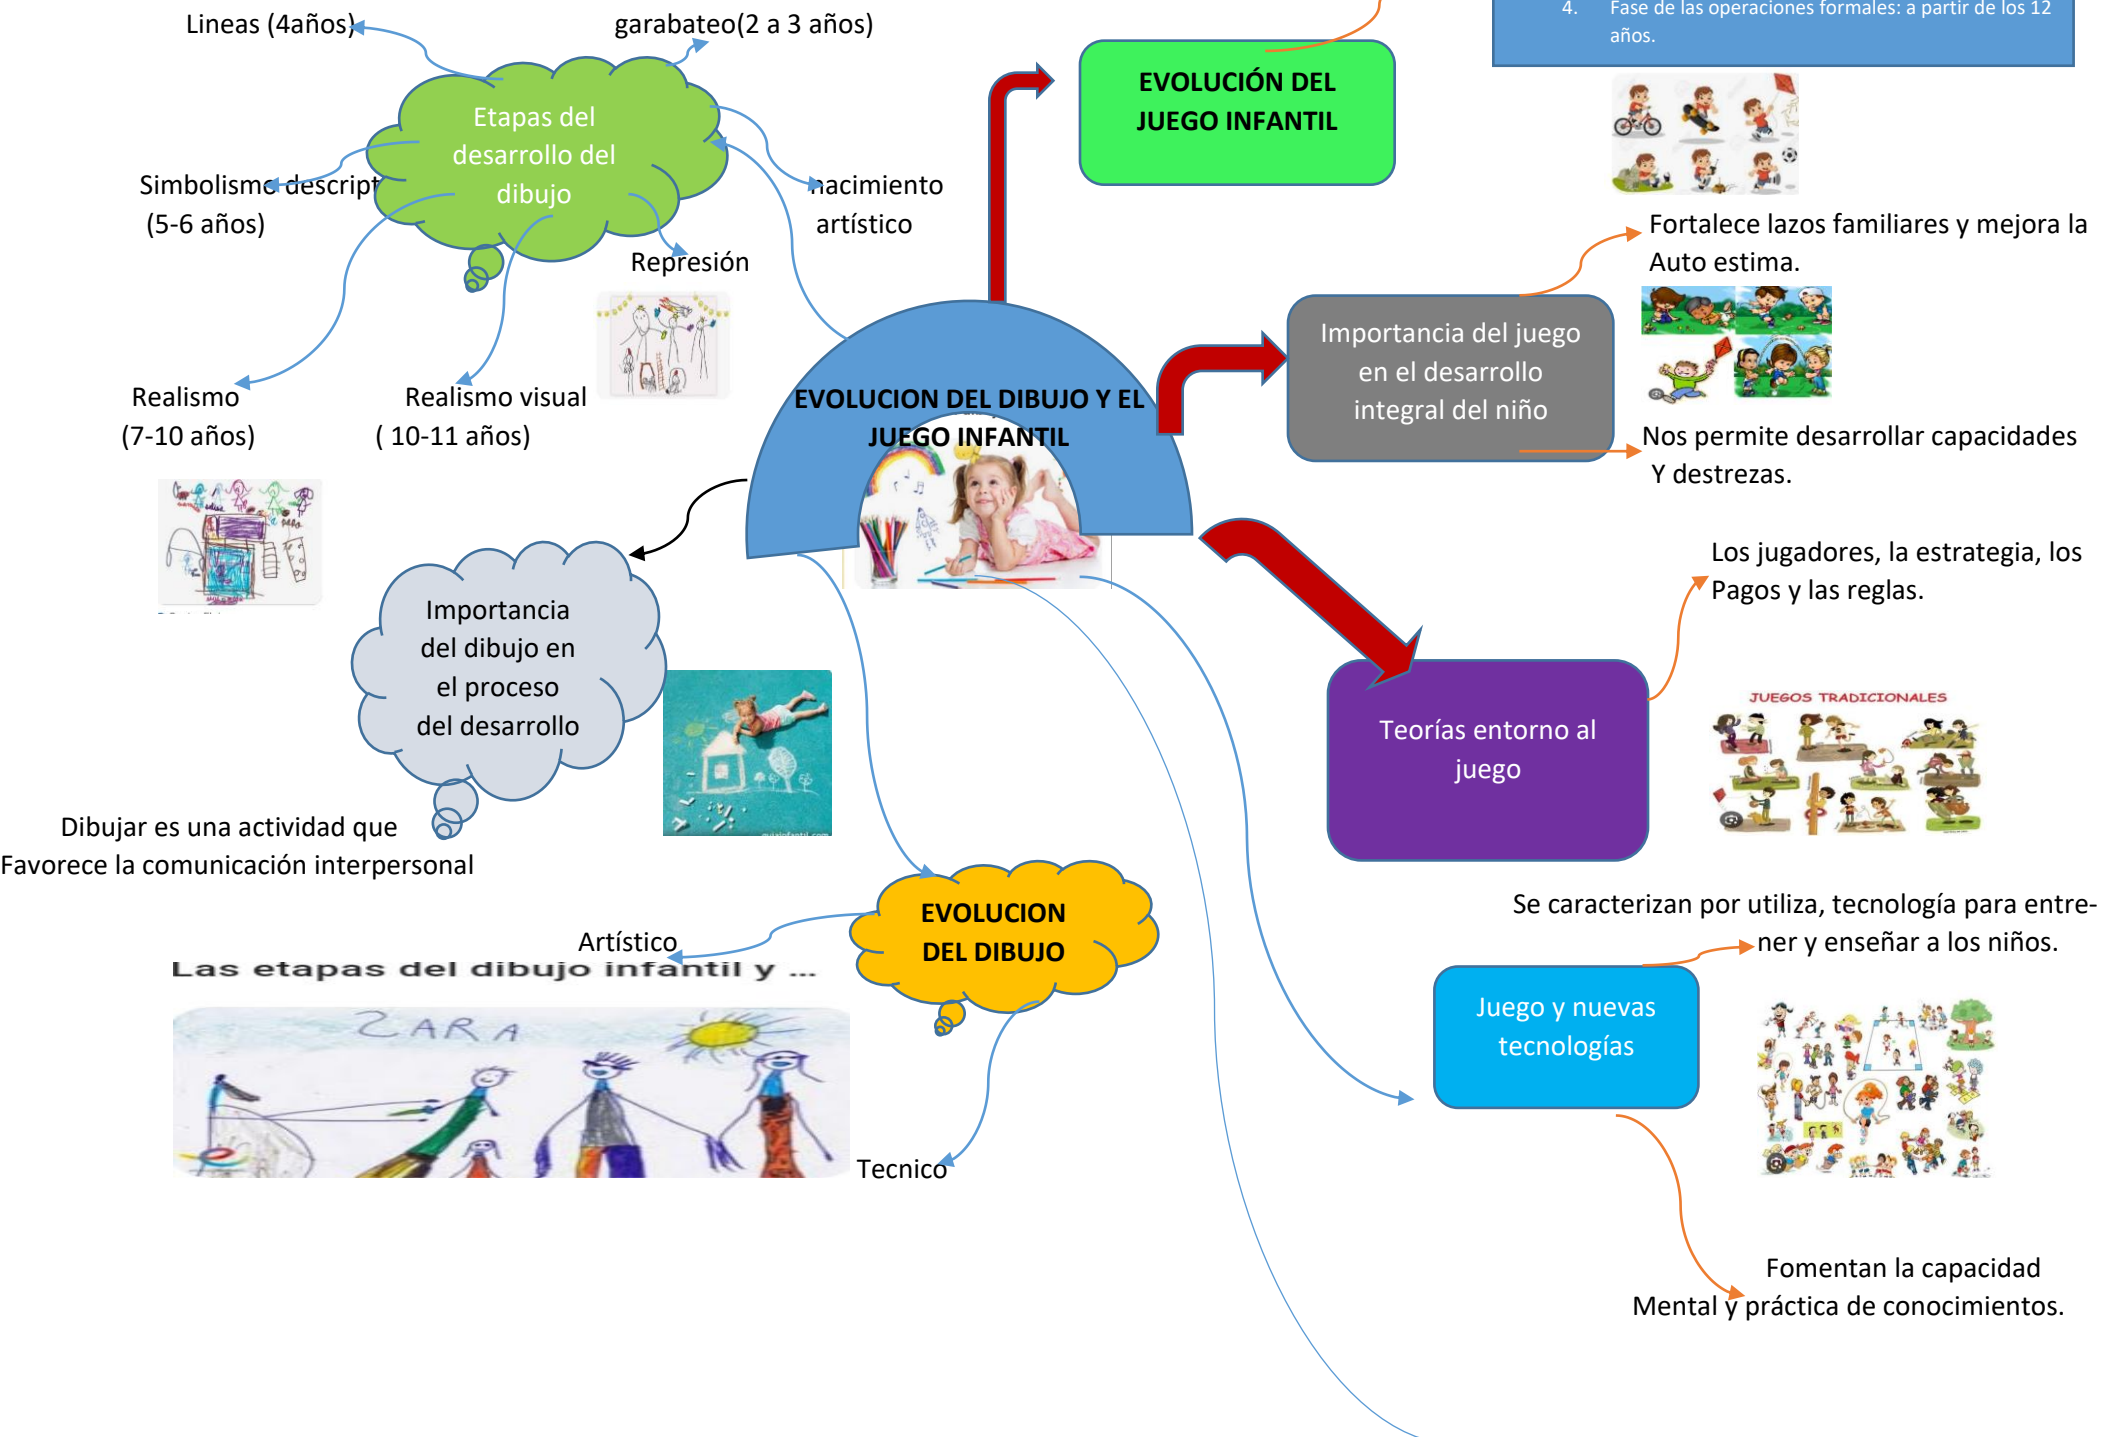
Lineas (4años)

garabateo(2 a 3 años)

4. Fase de las operaciones formales: a partir de los 12 años.

Etapas del desarrollo del dibujo

EVOLUCIÓN DEL JUEGO INFANTIL

Simbolismo descript (5-6 años)

nacimiento artístico

Represión

Fortalece lazos familiares y mejora la Auto estima.

Realismo (7-10 años)

Realismo visual ( 10-11 años)

EVOLUCION DEL DIBUJO Y EL JUEGO INFANTIL

Importancia del juego en el desarrollo integral del niño

Nos permite desarrollar capacidades Y destrezas.

Los jugadores, la estrategia, los Pagos y las reglas.

Importancia del dibujo en el proceso del desarrollo

Teorías entorno al juego

JUEGOS TRADICIONALES

Dibujar es una actividad que Favorece la comunicación interpersonal

Se caracterizan por utiliza, tecnología para entrener y enseñar a los niños.

EVOLUCION DEL DIBUJO

Artístico

Las etapas del dibujo infantil y ...

ZARA

Juego y nuevas tecnologías

Tecnico

Fomentan la capacidad Mental y práctica de conocimientos.